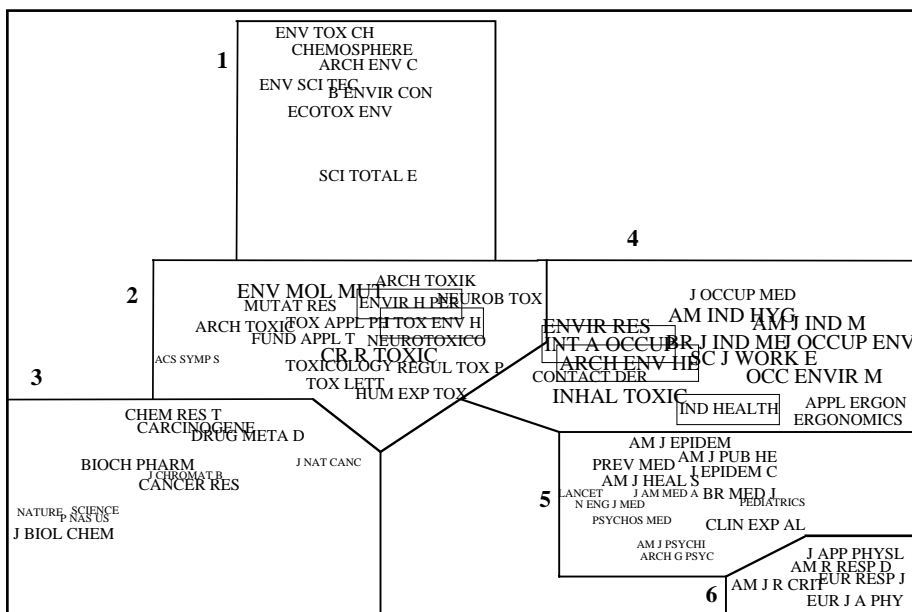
1
ENV TOX CH
CHEMOSPHERE
ARCH ENV C
ENV SCI TEC
B ENVIR CON
ECOTOX ENV
SCI TOTAL E

2
ENV MOL MUT
ARCH TOXIK
MUTAT RES
ENVIR H PER
NEUROB TOX
ARCH TOXIC
TOX APPL PH
TOX ENV H
FUND APPL T
NEUROTOXICO
ACS SYMP S
CR R TOXIC
TOXICOLOGY
REGUL TOX P
TOX LETT
HUM EXP TOX

4
J OCCUP MED
AM IND HYG
AM J IND M
BR J IND MED
J OCCUP ENV
ENVIR RES
INT A OCCUP
SC J WORK E
ARCH ENV HE
CONTACT DER
OCC ENVIR M
INHAL TOXIC
IND HEALTH
APPL ERGON
ERGONOMICS

3
CHEM RES T
CARCINOGENE
DRUG META D
J NAT CANC
BIOCH PHARM
J CHROMAT B
CANCER RES
NATURE
SCIENCE
P NAS US
J BIOL CHEM

5
AM J EPIDEM
AM J PUB HE
PREV MED
J EPIDEM C
AM J HEAL S
LANCET
J AM MED A
BR MED J
N ENG J MED
PEDIATRICS
PSYCHOS MED
CLIN EXP AL
AM J PSYCHI
ARCH G PSYC

6
J APP PHYSL
AM R RESP D
AM J R CRIT
EUR RESP J
EUR J A PHY